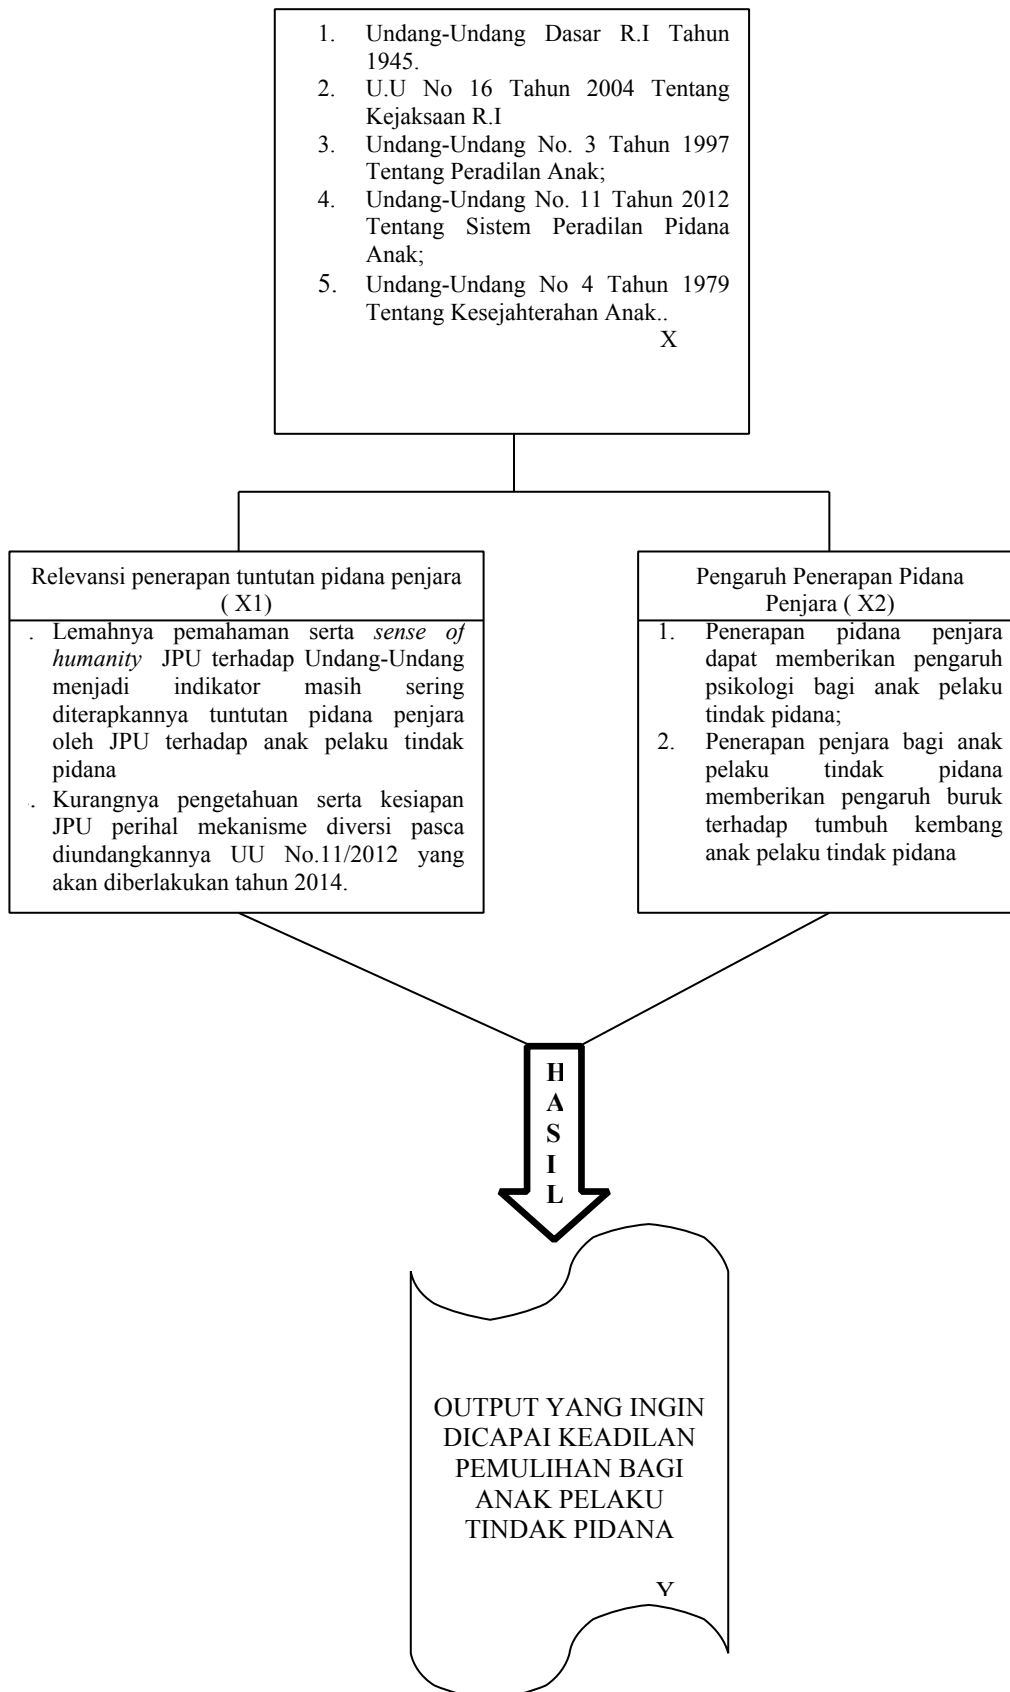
1. Undang-Undang Dasar R.I Tahun 1945.
2. U.U No 16 Tahun 2004 Tentang Kejaksaan R.I
3. Undang-Undang No. 3 Tahun 1997 Tentang Peradilan Anak;
4. Undang-Undang No. 11 Tahun 2012 Tentang Sistem Peradilan Pidana Anak;
5. Undang-Undang No 4 Tahun 1979 Tentang Kesejahterahan Anak..

X

Relevansi penerapan tuntutan pidana penjara ( X1)

. Lemahnya pemahaman serta *sense of humanity* JPU terhadap Undang-Undang menjadi indikator masih sering diterapkannya tuntutan pidana penjara oleh JPU terhadap anak pelaku tindak pidana

. Kurangnya pengetahuan serta kesiapan JPU perihal mekanisme diversi pasca diundangkannya UU No.11/2012 yang akan diberlakukan tahun 2014.

Pengaruh Penerapan Pidana Penjara ( X2)

1. Penerapan pidana penjara dapat memberikan pengaruh psikologi bagi anak pelaku tindak pidana;
2. Penerapan penjara bagi anak pelaku tindak pidana memberikan pengaruh buruk terhadap tumbuh kembang anak pelaku tindak pidana

H
A
S
I
L

OUTPUT YANG INGIN DICAPAI KEADILAN PEMULIHAN BAGI ANAK PELAKU TINDAK PIDANA

Y